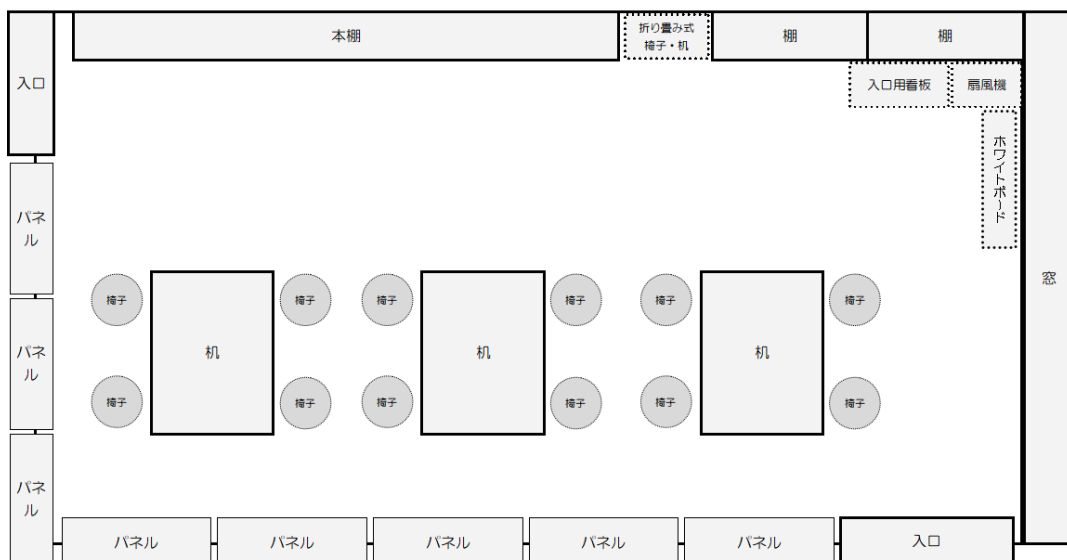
本棚

折り畳み式
椅子・机

棚

棚

入口

入口用看板

扇風機

ホワイトボード

窓

パネル

パネル

パネル

椅子

椅子

椅子

椅子

椅子

椅子

椅子

椅子

椅子

椅子

椅子

椅子

机

机

机

パネル

パネル

パネル

パネル

パネル

入口